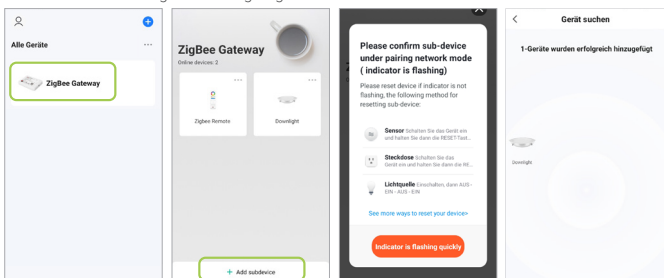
Alle Geräte

ZigBee Gateway

ZigBee Gateway

Online devices: 2

Zigbee Remote

Downlight

+ Add subdevice

Please confirm sub-device under pairing network mode ( indicator is flashing)

Please reset device if indicator is not flashing, the following method for resetting sub-device:

Sensor Schalten Sie das Gerät ein und halten Sie dann die RESET-Tast...

Steckdose Schalten Sie das Gerät ein und halten Sie dann die RE...

Lichtquelle Einschalten, dann AUS - EIN - AUS - EIN

See more ways to reset your device»

Indicator is flashing quickly

Gerät suchen

1-Geräte wurden erfolgreich hinzugefügt

Downlight